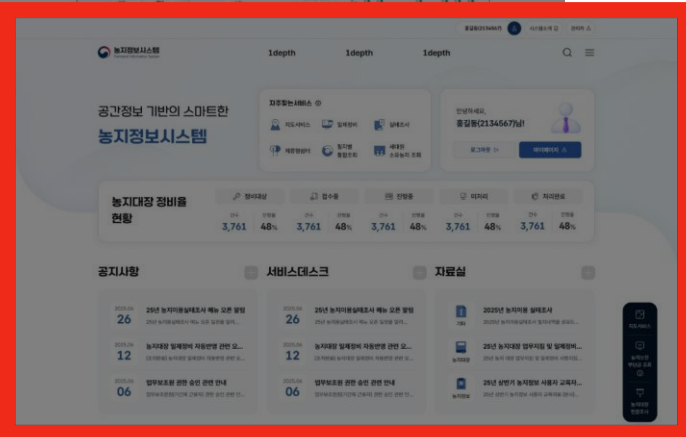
농지정보시스템

1depth 1depth 1depth

공간정보 기반의 스마트한
농지정보시스템

자주찾는서비스

지도서비스
일제정비
실태조사
매뉴얼보기
통지별 통합조회
세대원 소유농지 조회

안녕하세요,
홍길동(2134567)님!

로그아웃
마이페이지

농지대장 정비율 현황

정비대상
접수중
진행중
미처리
처리완료

건수 3,761 진행률 48%
건수 3,761 진행률 48%
건수 3,761 진행률 48%
건수 3,761 진행률 48%
건수 3,761 진행률 48%

공지사항

26
25년 농지이용실태조사 매뉴 오픈 알림

12
농지대장 일제정비 자동반영 관련 오...

06
업무보조원 관련 승인 관련 안내

서비스데스크

26
25년 농지이용실태조사 매뉴 오픈 알림

12
농지대장 일제정비 자동반영 관련 오...

06
업무보조원 관련 승인 관련 안내

자료실

2025년 농지이용 실태조사

2025년 농지대장 업무지침 및 일제정비...

25년 상반기 농지정보 사용자 교육자...

지도서비스
농지이용 실태조사
농지이용 현황조사